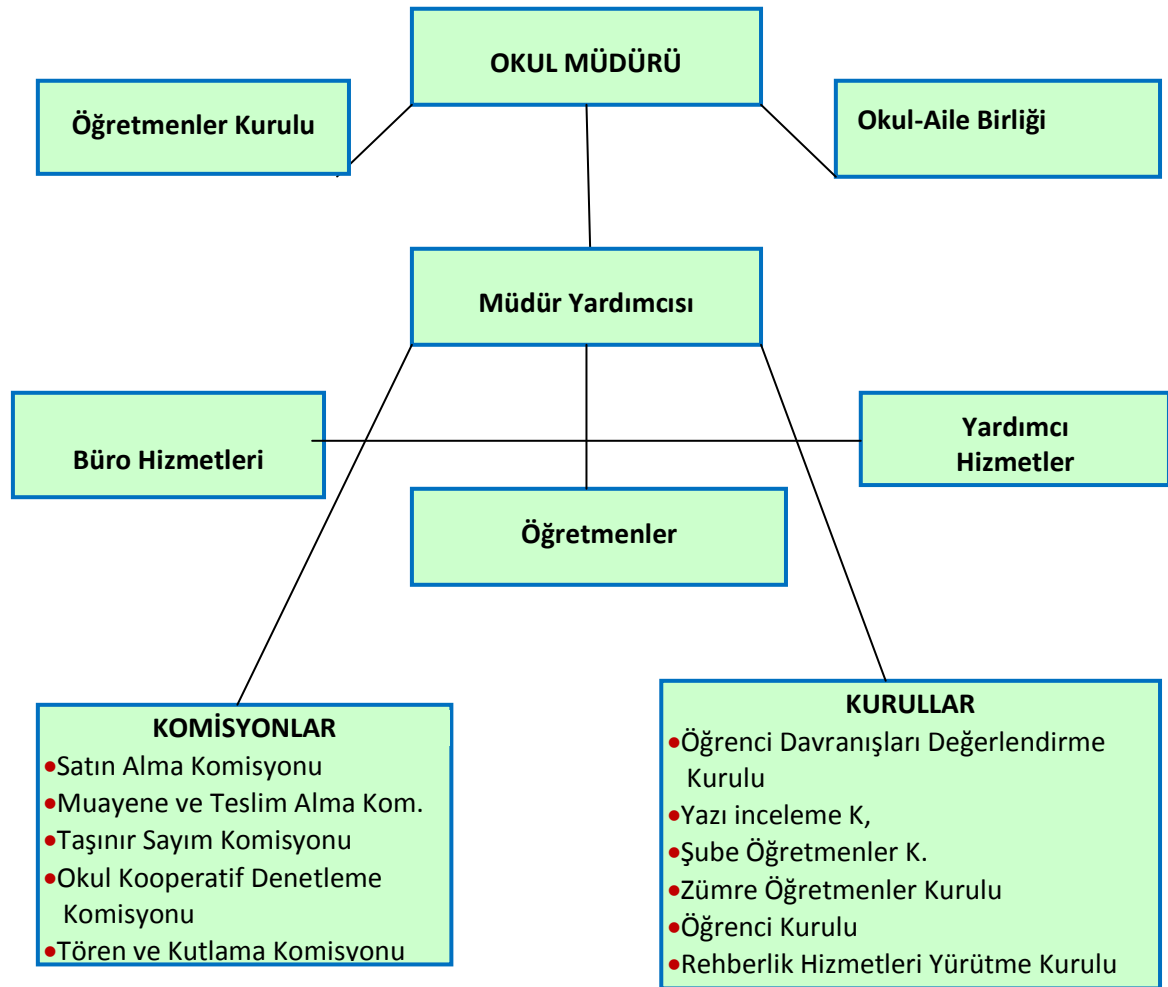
OKUL MÜDÜRÜ

Öğretmenler Kurulu

Okul-Aile Birliği

Müdür Yardımcısı

Büro Hizmetleri

Yardımcı Hizmetler

Öğretmenler

KOMİSYONLAR
•Satın Alma Komisyonu
•Muayene ve Teslim Alma Kom.
•Taşınır Sayım Komisyonu
•Okul Kooperatif Denetleme Komisyonu
•Tören ve Kutlama Komisyonu

KURULLAR
•Öğrenci Davranışları Değerlendirme Kurulu
•Yazı inceleme K,
•Şube Öğretmenler K.
•Zümre Öğretmenler Kurulu
•Öğrenci Kurulu
•Rehberlik Hizmetleri Yürütme Kurulu